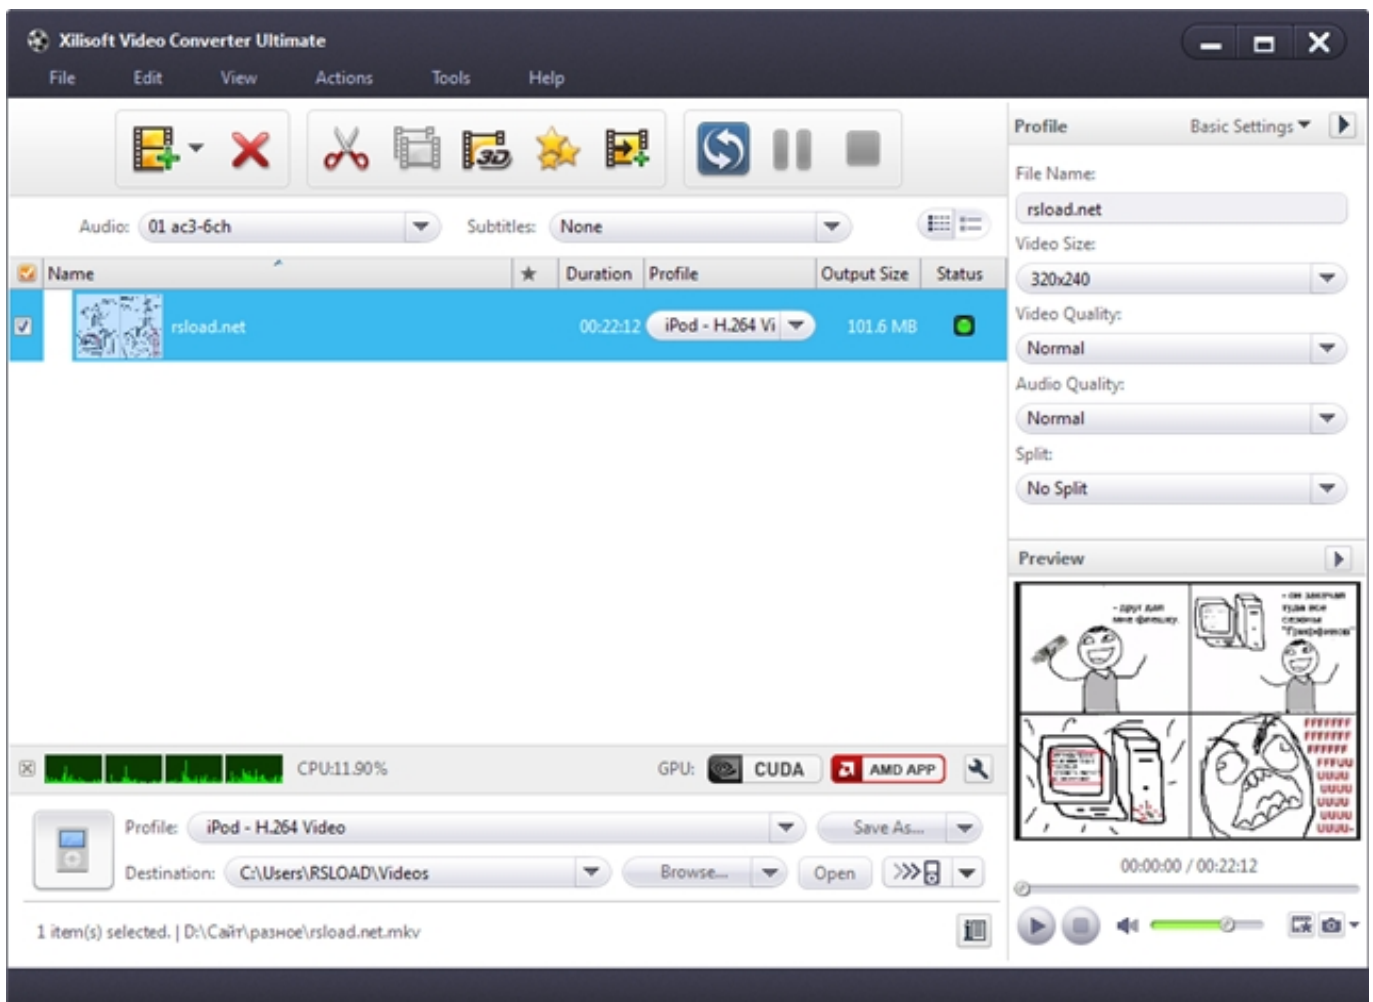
Xilisoft Video Converter Ultimate

File Edit View Actions Tools Help

Audio: 01 ac3-6ch Subtitles: None

| Name | ★ | Duration | Profile | Output Size | Status |
|---|---|---|---|---|---|
| rsload.net | | 00:22:12 | iPod - H.264 Vi | 101.6 MB | |

CPU:11.90% GPU: CUDA AMD APP

Profile: iPod - H.264 Video Save As...

Destination: C:\Users\RSLOAD\Videos Browse... Open

1 item(s) selected. | D:\Сайт\разное\rsload.net.mkv

Profile Basic Settings

File Name:
rsload.net

Video Size:
320x240

Video Quality:
Normal

Audio Quality:
Normal

Split:
No Split

Preview

- друг дал мне флешку.

- он закачал туда все сезоны "Граффити"

FFFFFFF FFFFFFF FFFFFF FFFUU UUUU UUUU UUUU UUUU UUUU-

00:00:00 / 00:22:12